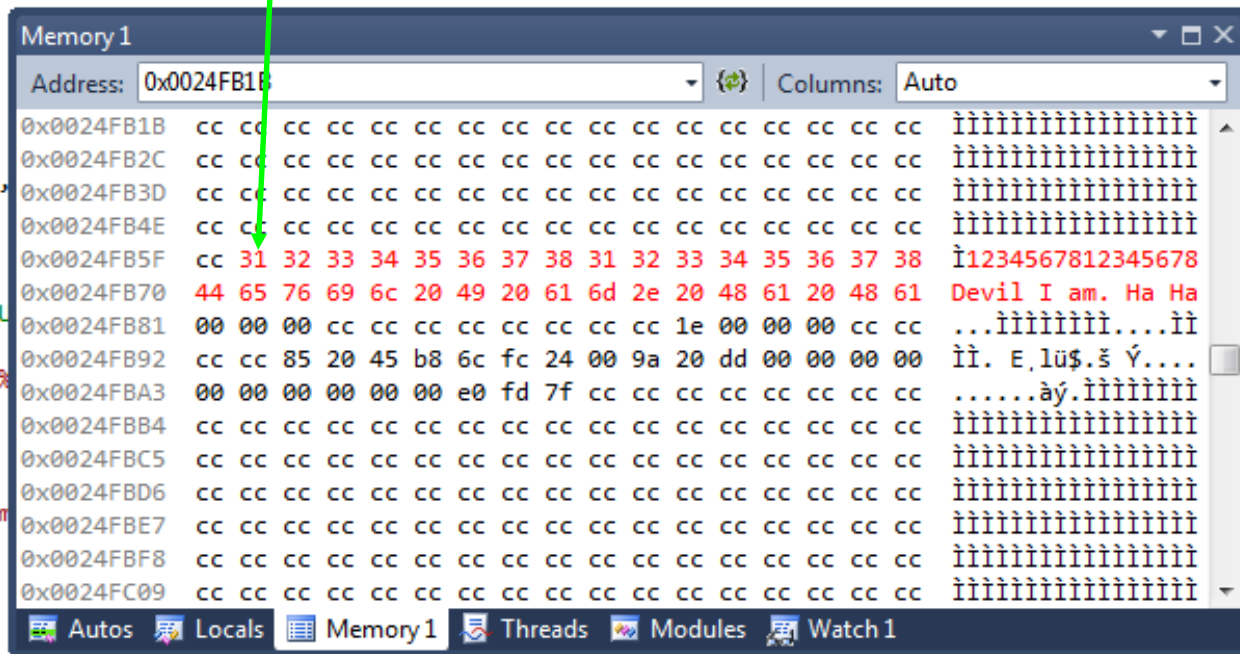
Memory 1

Address: 0x0024FB1B Columns: Auto

0x0024FB1B cc cc cc cc cc cc cc cc cc cc cc cc cc cc cc cc cc ÌÌÌÌÌÌÌÌÌÌÌÌÌÌÌÌÌ
0x0024FB2C cc cc cc cc cc cc cc cc cc cc cc cc cc cc cc cc cc ÌÌÌÌÌÌÌÌÌÌÌÌÌÌÌÌÌ
0x0024FB3D cc cc cc cc cc cc cc cc cc cc cc cc cc cc cc cc cc ÌÌÌÌÌÌÌÌÌÌÌÌÌÌÌÌÌ
0x0024FB4E cc cc cc cc cc cc cc cc cc cc cc cc cc cc cc cc cc ÌÌÌÌÌÌÌÌÌÌÌÌÌÌÌÌÌ
0x0024FB5F cc 31 32 33 34 35 36 37 38 31 32 33 34 35 36 37 38 Ì1234567812345678
0x0024FB70 44 65 76 69 6c 20 49 20 61 6d 2e 20 48 61 20 48 61 Devil I am. Ha Ha
0x0024FB81 00 00 00 cc cc cc cc cc cc cc cc 1e 00 00 00 cc cc ...ÌÌÌÌÌÌÌÌ....ÌÌ
0x0024FB92 cc cc 85 20 45 b8 6c fc 24 00 9a 20 dd 00 00 00 00 ÌÌ. E¸lü$.š Ý....
0x0024FBA3 00 00 00 00 00 00 e0 fd 7f cc cc cc cc cc cc cc cc ......àý.ÌÌÌÌÌÌÌÌ
0x0024FBB4 cc cc cc cc cc cc cc cc cc cc cc cc cc cc cc cc cc ÌÌÌÌÌÌÌÌÌÌÌÌÌÌÌÌÌ
0x0024FBC5 cc cc cc cc cc cc cc cc cc cc cc cc cc cc cc cc cc ÌÌÌÌÌÌÌÌÌÌÌÌÌÌÌÌÌ
0x0024FBD6 cc cc cc cc cc cc cc cc cc cc cc cc cc cc cc cc cc ÌÌÌÌÌÌÌÌÌÌÌÌÌÌÌÌÌ
0x0024FBE7 cc cc cc cc cc cc cc cc cc cc cc cc cc cc cc cc cc ÌÌÌÌÌÌÌÌÌÌÌÌÌÌÌÌÌ
0x0024FBF8 cc cc cc cc cc cc cc cc cc cc cc cc cc cc cc cc cc ÌÌÌÌÌÌÌÌÌÌÌÌÌÌÌÌÌ
0x0024FC09 cc cc cc cc cc cc cc cc cc cc cc cc cc cc cc cc cc ÌÌÌÌÌÌÌÌÌÌÌÌÌÌÌÌÌ

Autos Locals Memory 1 Threads Modules Watch 1